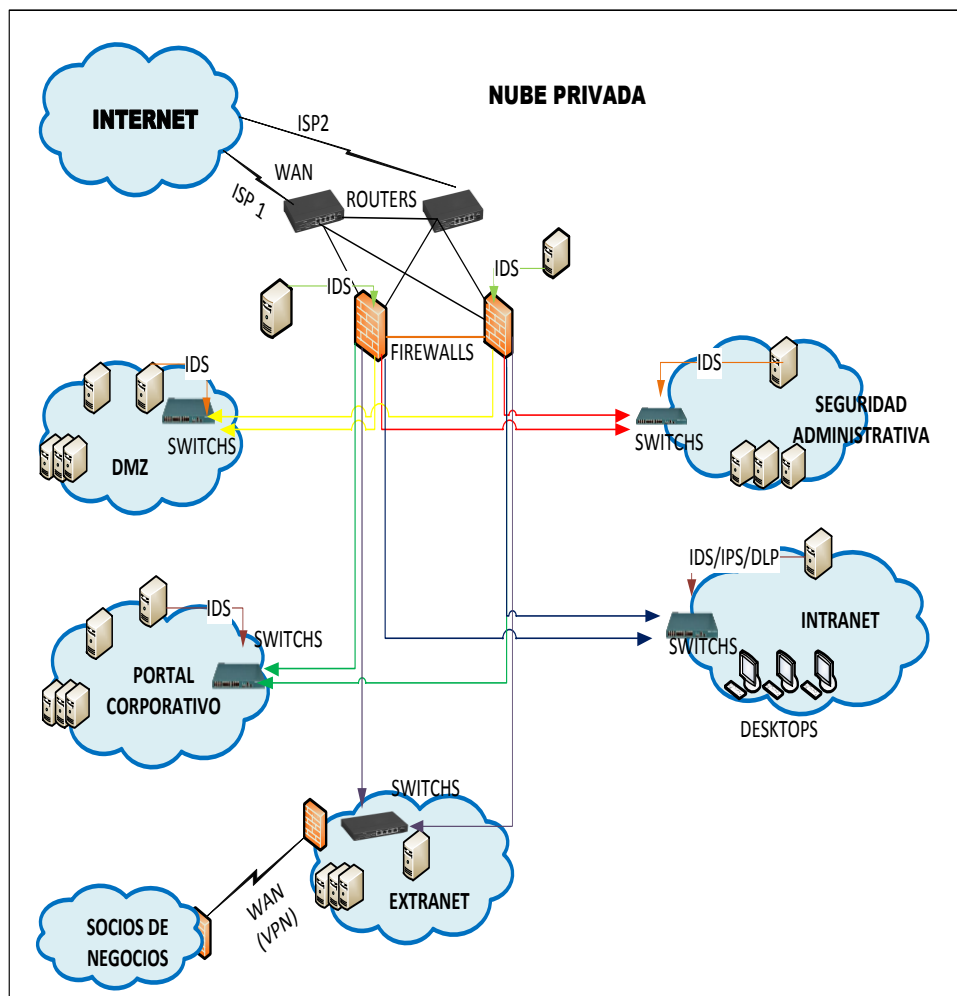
INTERNET

NUBE PRIVADA

ISP2

WAN

ISP 1

ROUTERS

IDS

IDS

FIREWALLS

IDS

IDS

SWITCHS

DMZ

SWITCHS

SEGURIDAD ADMINISTRATIVA

IDS/IPS/DLP

IDS

SWITCHS

INTRANET

SWITCHS

PORTAL CORPORATIVO

DESKTOPS

SWITCHS

EXTRANET

WAN (VPN)

SOCIOS DE NEGOCIOS